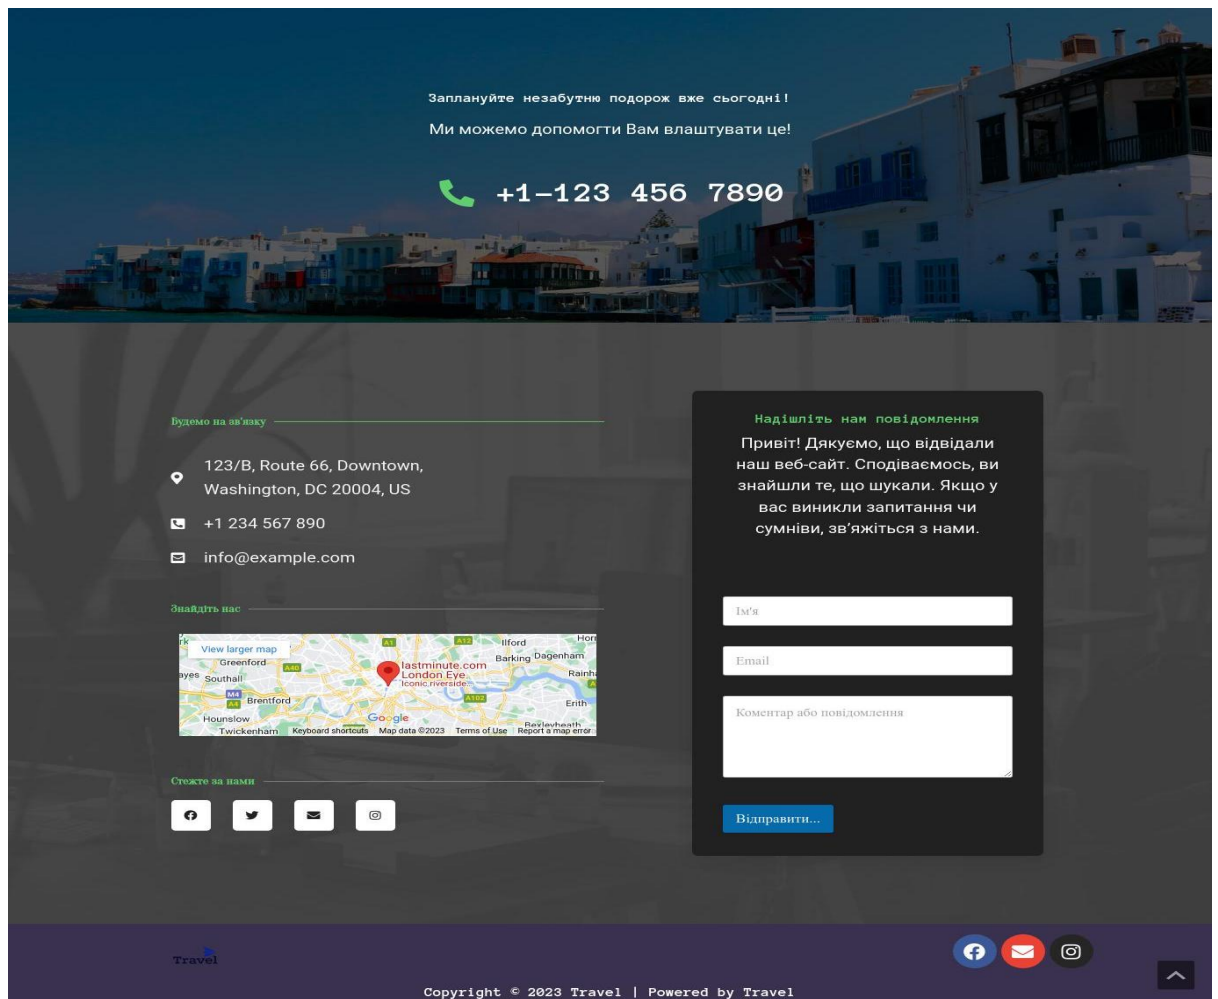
Заплануйте незабутню подорож вже сьогодні!

Ми можемо допомогти Вам влаштувати це!

+1-123 456 7890

Будемо на зв'язку

123/B, Route 66, Downtown, Washington, DC 20004, US

+1 234 567 890

info@example.com

Знайдіть нас

View larger map
Greenford
Southall
Brentford
Hounslow
Twickenham
Ilford
Barking
Dagenham
lastminute.com London Eye
Iconic riverside
Erith
Bexleyheath
Google
Keyboard shortcuts Map data ©2023 Terms of Use Report a map error

Стежте за нами

Надішліть нам повідомлення

Привіт! Дякуємо, що відвідали наш веб-сайт. Сподіваємось, ви знайшли те, що шукали. Якщо у вас виникли запитання чи сумніви, зв'яжіться з нами.

Ім'я

Email

Коментар або повідомлення

Відправити...

Travel

Copyright © 2023 Travel | Powered by Travel